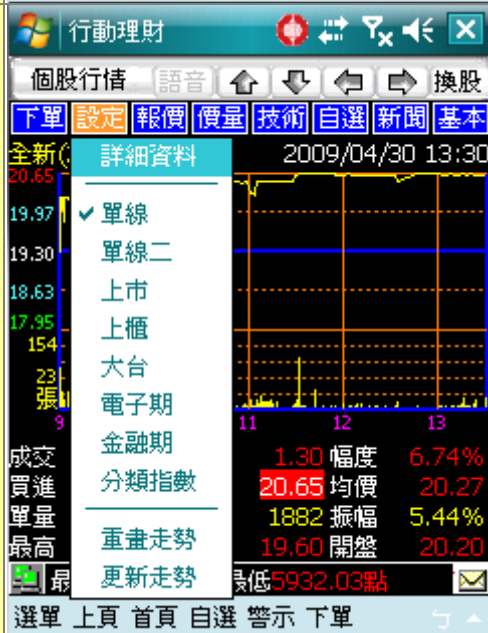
行動理財

個股行情 語音 換股

下單 設定 報價 價量 技術 自選 新聞 基本

全新( 詳細資料 2009/04/30 13:30

✔ 單線
單線二
上市
上櫃
大台
電子期
金融期
分類指數

重畫走勢
更新走勢

20.65
19.97
19.30
18.63
17.95
154
23
張

9 11 12 13

成交 1.30 幅度 6.74%
買進 20.65 均價 20.27
單量 1882 振幅 5.44%
最高 19.60 開盤 20.20

最 最低5932.03點

選單 上頁 首頁 自選 警示 下單